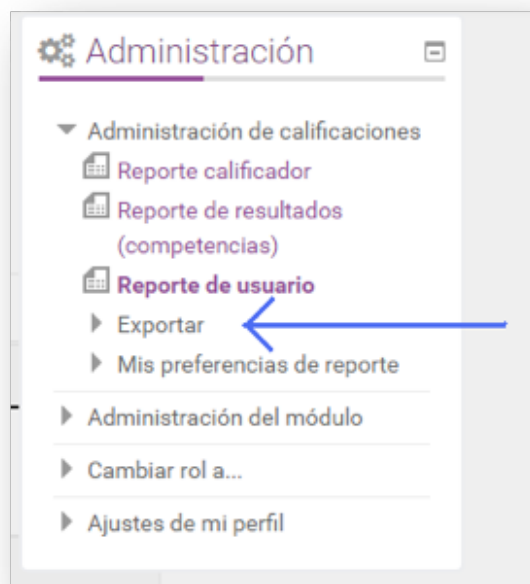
Administración

Administración de calificaciones
Reporte calificador
Reporte de resultados (competencias)
Reporte de usuario
Exportar
Mis preferencias de reporte
Administración del módulo
Cambiar rol a...
Ajustes de mi perfil